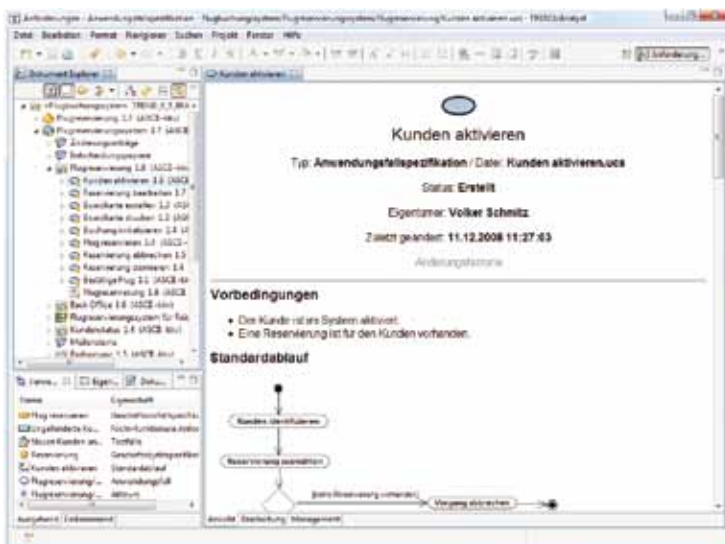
Anforderungen - Anwendungsfallspezifikation - Flugbuchungssystem/Flugreservierungssystem/Flugreservierung/Kunden aktivieren.uca - TRESOS Analyst

Datei Bearbeiten Format Navigieren Suchen Projekt Fenster Hilfe

Anforderung...

Dokument Explorer

Kunden aktivieren

Flugbuchungssystem TRESE 3.3 (BKA)
Flugreservierung 3.7 (ASCE-Mo)
Flugreservierungssystem 3.7 (ASCE)
Änderungsaufträge
Entscheidungssystem
Flugreservierung 3.8 (ASCE-Mo)
Kunden aktivieren 3.3 (ASCE)
Reservierung bearbeiten 3.7
Ersatzflüge erstellen 3.2 (ASCE)
Ersatzflüge drucken 3.2 (ASCE)
Buchung kontaktieren 2.2
Flug reservieren 3.4 (ASCE)
Reservierung abbrechen 3.3
Reservierung stornieren 3.4
Bestätigte Flug 3.1 (ASCE-Mo)
Flugreservierung 3.8 (ASCE)
Back Office 3.8 (ASCE-Mo)
Flugreservierungssystem für Reis
Kundenstatus 2.4 (ASCE-Mo)
Meilenstand
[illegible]

Verwe... Eigen... Doku...

Name | Eigenschaft
Flug reservieren | Geschäftsprozessspezifikation
Eingeflanderte Ku... | Nicht-funktionale Anforderung
Neuen Kunden an... | Testfälle
Reservierung | Geschäftsprozessspezifikation
Kunden aktivieren | Standardablauf
Flugreservierungs... | Anwendungsfall
Flugreservierungs... | Akteure

Ausgehend Eingehend

Kunden aktivieren

Typ: Anwendungsfallspezifikation / Datei: Kunden aktivieren.uca

Status: Erstellt

Eigentümer: Volker Schmitz

Zuletzt geändert: 11.12.2008 11:27:03

Änderungshistorie

Vorbedingungen

• Der Kunde ist im System aktiviert.
• Eine Reservierung ist für den Kunden vorhanden.

Standardablauf

Kunden identifizieren

Reservierung auswählen

[keine Reservierung vorhanden]

Vorgang abbrechen

Ansicht Bearbeitung Management